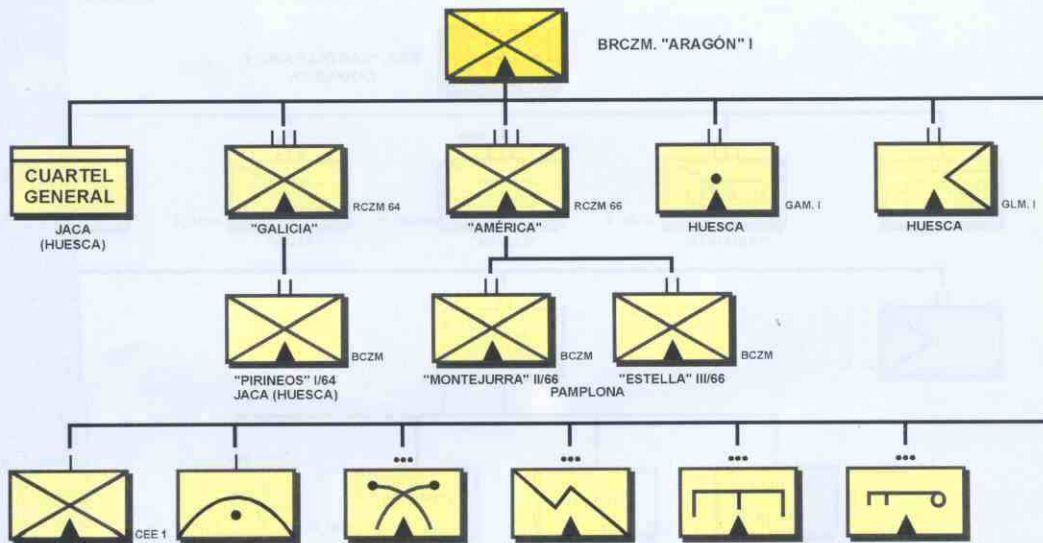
BRCZM. "ARAGÓN" I

CUARTEL GENERAL
JACA (HUESCA)

RCZM 64
"GALICIA"

RCZM 66
"AMÉRICA"

GAM. I
HUESCA

GLM. I
HUESCA

BCZM
"PIRINEOS" I/64
JACA (HUESCA)

BCZM
"MONTEJURRA" II/66

BCZM
"ESTELLA" III/66

PAMPLONA

CEE 1